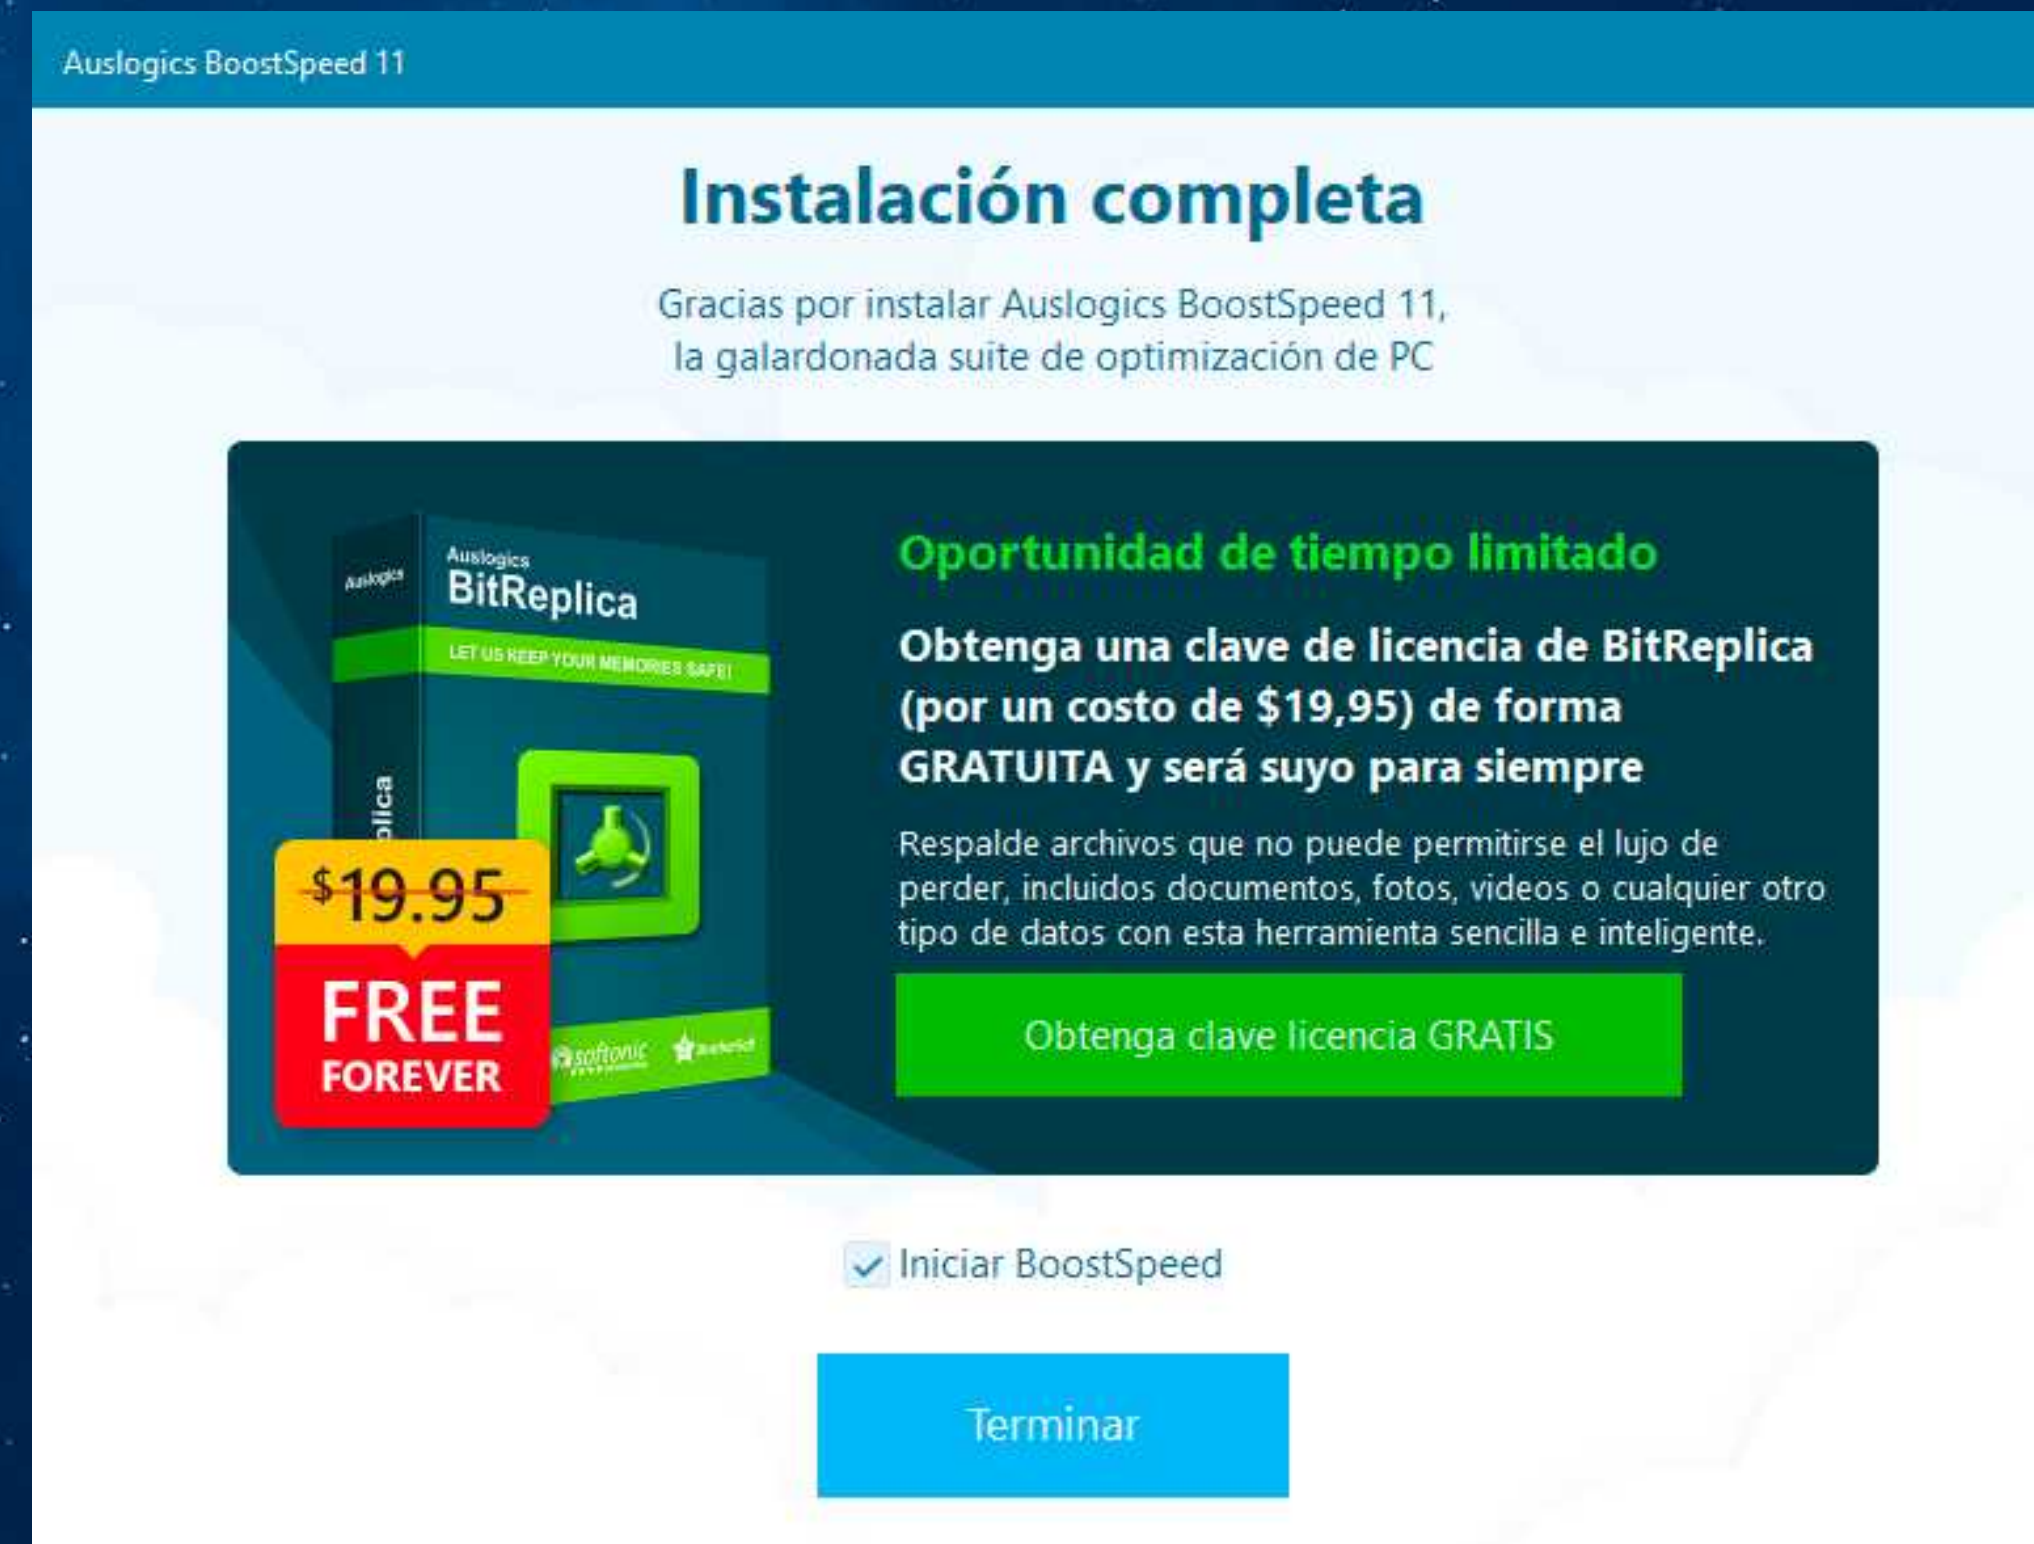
Auslogics BoostSpeed 11

Instalación completa

Gracias por instalar Auslogics BoostSpeed 11, la galardonada suite de optimización de PC

Auslogics
Auslogics
BitReplica
LET US KEEP YOUR MEMORIES SAFE!
plica
$19.95
FREE
FOREVER
softonic
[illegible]

Oportunidad de tiempo limitado

Obtenga una clave de licencia de BitReplica (por un costo de $19,95) de forma GRATUITA y será suyo para siempre

Respalde archivos que no puede permitirse el lujo de perder, incluidos documentos, fotos, videos o cualquier otro tipo de datos con esta herramienta sencilla e inteligente.

Obtenga clave licencia GRATIS

Iniciar BoostSpeed

Terminar